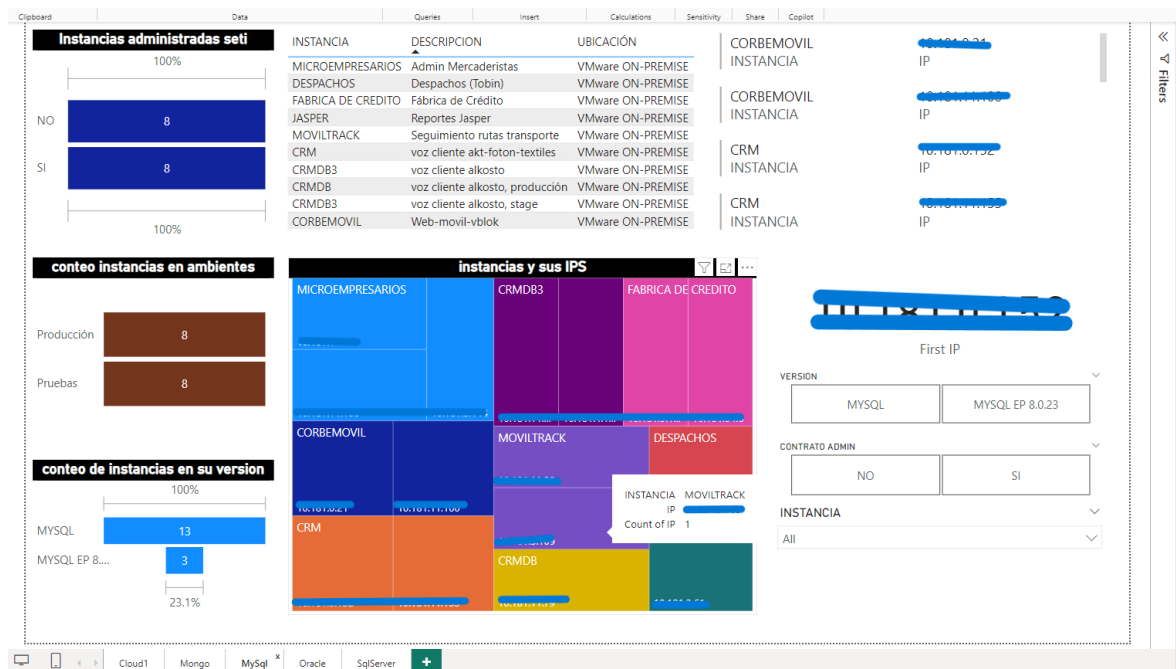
Clipboard | Data | Queries | Insert | Calculations | Sensitivity | Share | Copilot

Instancias administradas seti

100%

NO 8

SI 8

100%

| INSTANCIA | DESCRIPCION | UBICACIÓN |
|---|---|---|
| MICROEMPRESARIOS | Admin Mercaderistas | VMware ON-PREMISE |
| DESPACHOS | Despachos (Tobin) | VMware ON-PREMISE |
| FABRICA DE CREDITO | Fábrica de Crédito | VMware ON-PREMISE |
| JASPER | Reportes Jasper | VMware ON-PREMISE |
| MOVILTRACK | Seguimiento rutas transporte | VMware ON-PREMISE |
| CRM | voz cliente akt-foton-textiles | VMware ON-PREMISE |
| CRMDB3 | voz cliente alkosto | VMware ON-PREMISE |
| CRMDB | voz cliente alkosto, producción | VMware ON-PREMISE |
| CRMDB3 | voz cliente alkosto, stage | VMware ON-PREMISE |
| CORBEMOVIL | Web-movil-vblok | VMware ON-PREMISE |

CORBEMOVIL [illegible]
INSTANCIA IP

CORBEMOVIL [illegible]
INSTANCIA IP

CRM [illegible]
INSTANCIA IP

CRM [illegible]
INSTANCIA IP

conteo instancias en ambientes

Producción 8

Pruebas 8

instancias y sus IPS

MICROEMPRESARIOS
CRMDB3
FABRICA DE CREDITO
CORBEMOVIL
MOVILTRACK
DESPACHOS
CRM
CRMDB

INSTANCIA MOVILTRACK
IP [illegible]
Count of IP 1

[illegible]
First IP

VERSION
MYSQL
MYSQL EP 8.0.23

CONTRATO ADMIN
NO
SI

INSTANCIA
All

conteo de instancias en su version

100%

MYSQL 13

MYSQL EP 8.... 3

23.1%

Filters

Cloud1 Mongo MySql Oracle SqlServer +